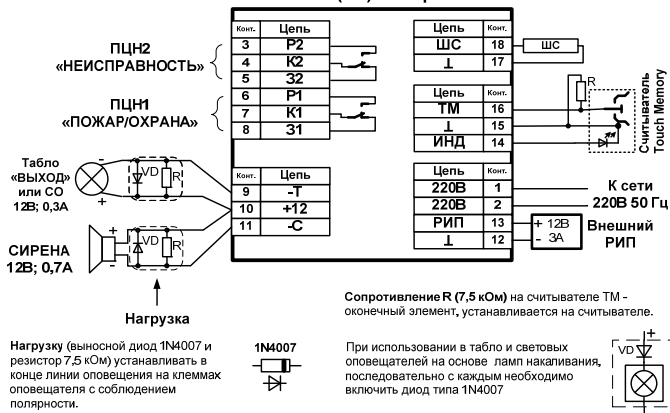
ПЦН2 «НЕИСПРАВНОСТЬ»

ПЦН1 «ПОЖАР/ОХРАНА»

| Конт. | Цепь |
|---|---|
| 3 | Р2 |
| 4 | К2 |
| 5 | З2 |
| 6 | Р1 |
| 7 | К1 |
| 8 | З1 |

| Цепь | Конт. |
|---|---|
| ШС | 18 |
| ⊥ | 17 |

ШС

| Цепь | Конт. |
|---|---|
| ТМ | 16 |
| ⊥ | 15 |
| ИНД | 14 |

R

Считыватель Touch Memory

Табло «ВЫХОД» или СО 12В; 0,3А

+

VD R

| Конт. | Цепь |
|---|---|
| 9 | -Т |
| 10 | +12 |
| 11 | -С |

| Цепь | Конт. |
|---|---|
| 220В | 1 |
| 220В | 2 |
| РИП | 13 |
| ⊥ | 12 |

К сети 220В 50 Гц

+ 12В
- 3А

Внешний РИП

СИРЕНА 12В; 0,7А

+ -

VD R

Нагрузка

Сопротивление R (7,5 кОм) на считывателе ТМ - оконечный элемент, устанавливается на считывателе.

Нагрузку (выносной диод 1N4007 и резистор 7,5 кОм) устанавливать в конце линии оповещения на клеммах оповещателя с соблюдением полярности.

1N4007

При использовании в табло и световых оповещателях на основе ламп накаливания, последовательно с каждым необходимо включить диод типа 1N4007

VD